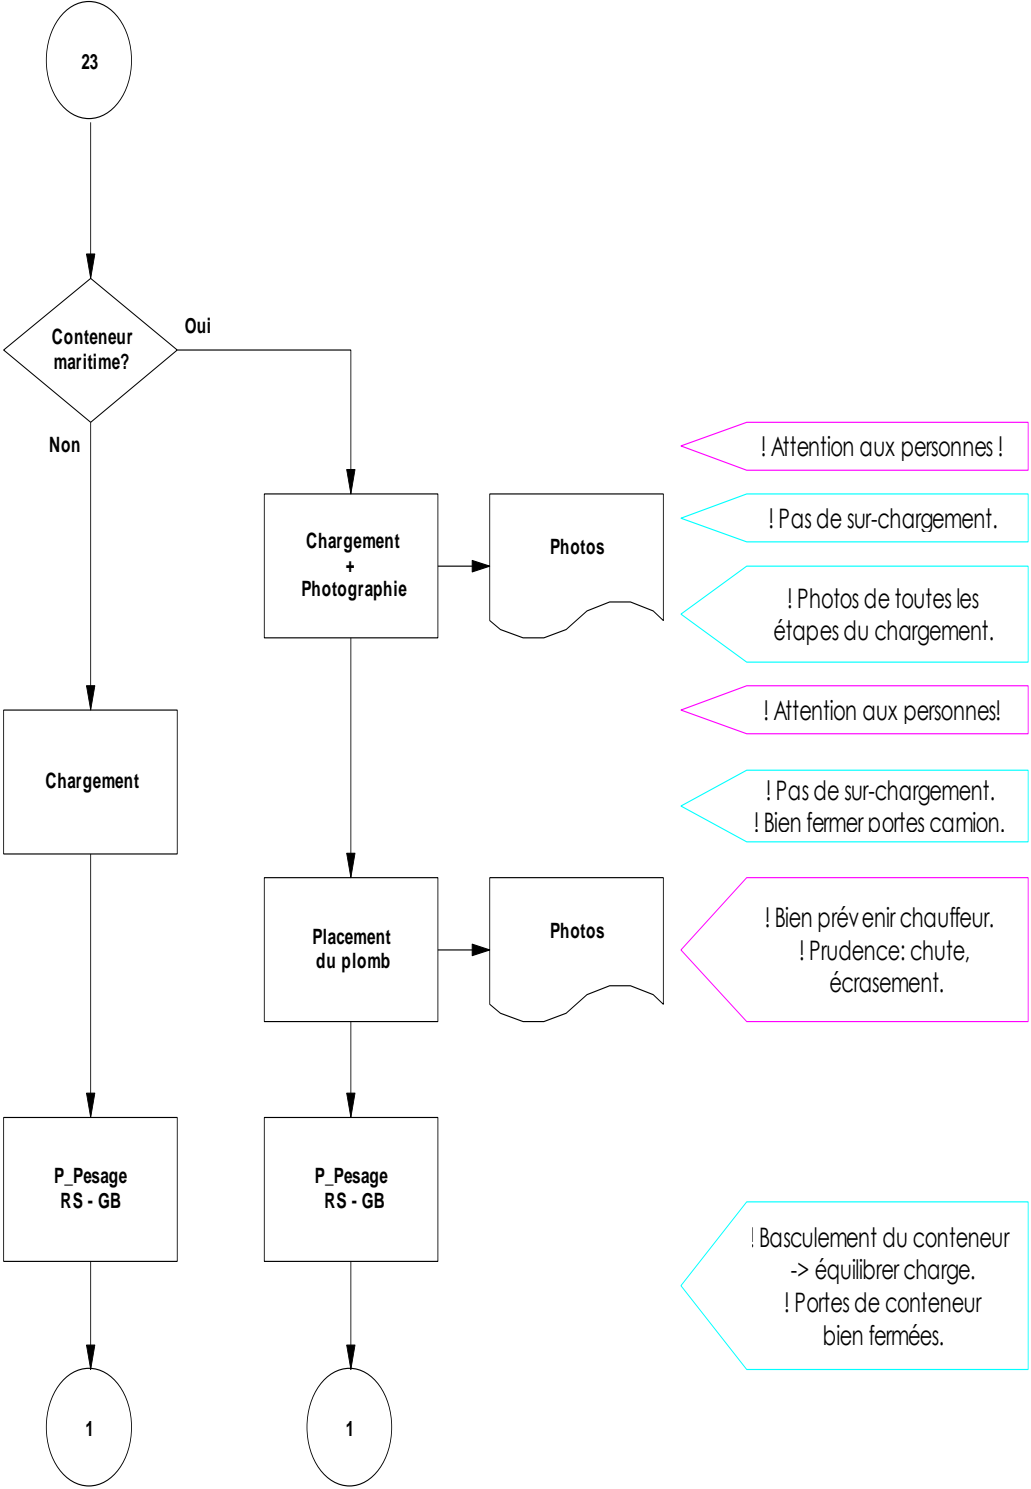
23

Conteneur maritime?

Oui

Non

! Attention aux personnes !

! Pas de sur-chargement.

Chargement + Photographie

Photos

! Photos de toutes les étapes du chargement.

! Attention aux personnes!

Chargement

! Pas de sur-chargement.
! Bien fermer portes camion.

Placement du plomb

Photos

! Bien prév enir chauffeur.
! Prudence: chute, écrasement.

P_Pesage RS - GB

P_Pesage RS - GB

! Basculement du conteneur -> équilibrer charge.
! Portes de conteneur bien fermées.

1

1